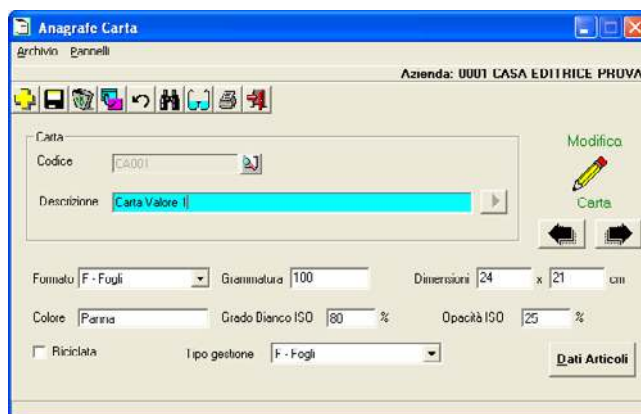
Anagrafe Carta

Archivio Pannelli

Azienda: 0001 CASA EDITRICE PROVA

Carta

Codice CA001

Descrizione Carta Valore 1

Modifica

Carta

Formato F - Fogli

Grammatura 100

Dimensioni 24 x 21 cm

Colore Panna

Grado Bianco ISO 80 %

Opacità ISO 25 %

Riciclata

Tipo gestione F - Fogli

Dati Articoli